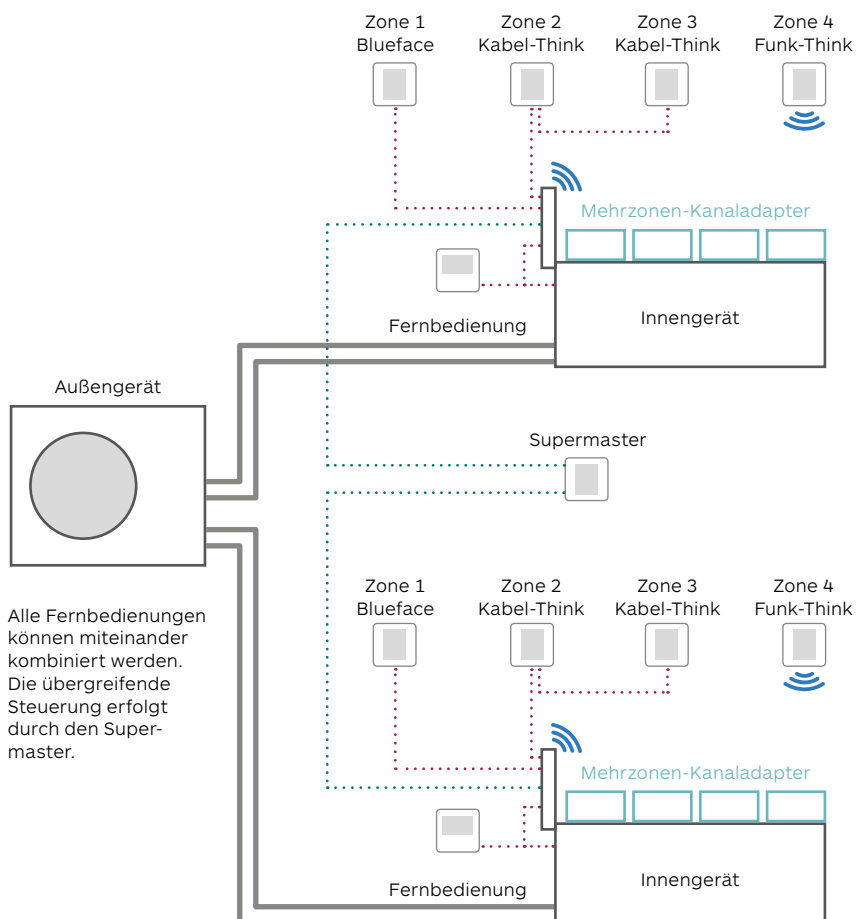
Zone 1
Blueface

Zone 2
Kabel-Think

Zone 3
Kabel-Think

Zone 4
Funk-Think

Mehrzonen-Kanaladapter

Fernbedienung

Innengerät

Außengerät

Supermaster

Zone 1
Blueface

Zone 2
Kabel-Think

Zone 3
Kabel-Think

Zone 4
Funk-Think

Alle Fernbedienungen können miteinander kombiniert werden. Die übergreifende Steuerung erfolgt durch den Supermaster.

Mehrzonen-Kanaladapter

Fernbedienung

Innengerät